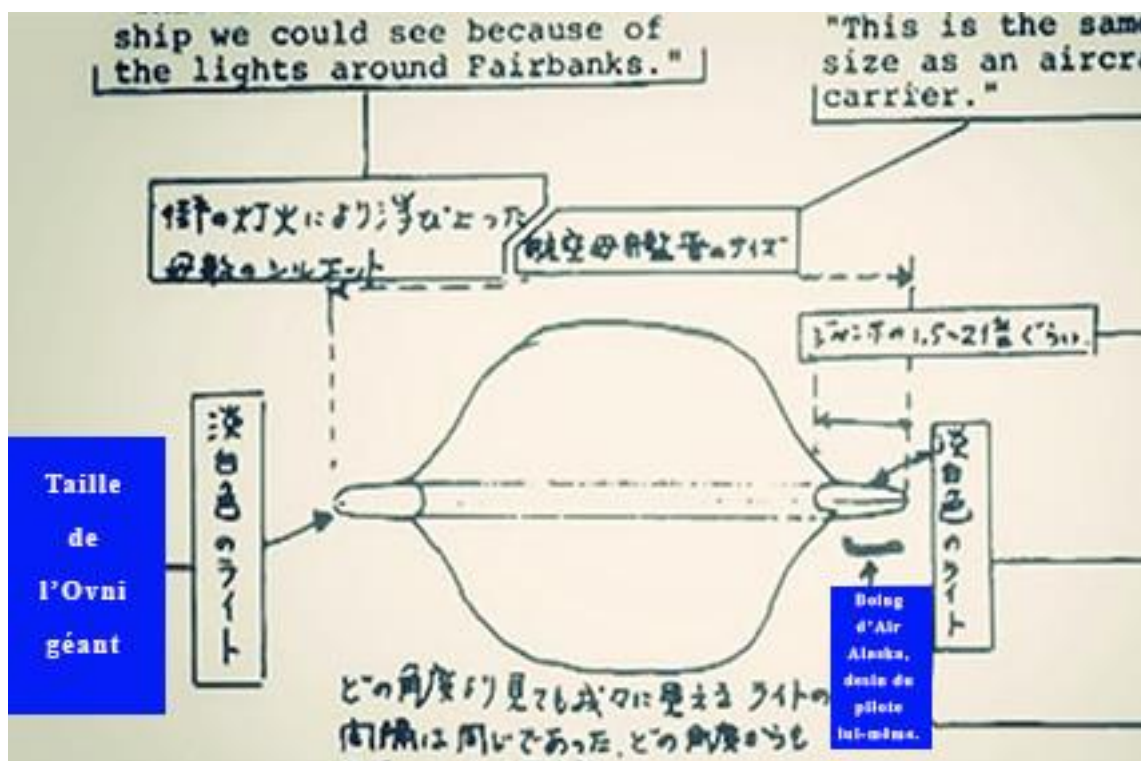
ship we could see because of the lights around Fairbanks."

"This is the same size as an aircra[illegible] carrier."

街の灯火により浮びとった母船のシルエット

航空母艦並のサイズ

ジャンボの1.5~2倍ぐらい

淡白色のライト

淡白色のライト

Taille de l'Ovni géant

Boing d'Air Alaska, dessin du pilote lui-même.

どの角度より見ても我々に見えるライトの間隔は同じであった。どの角度からも